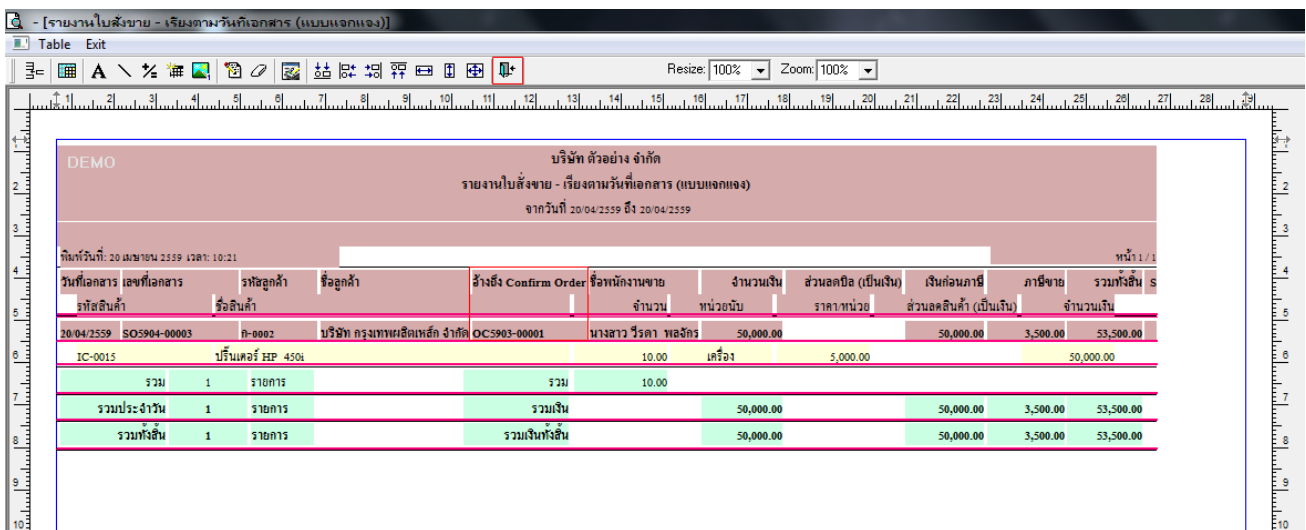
- [รายงานใบสั่งขาย - เรียงตามวันที่เอกสาร (แบบแจกแจง)]

Table Exit

Resize: 100% Zoom: 100%

DEMO

บริษัท ตัวอย่าง จำกัด

รายงานใบสั่งขาย - เรียงตามวันที่เอกสาร (แบบแจกแจง)

จากวันที่ 20/04/2559 ถึง 20/04/2559

พิมพ์วันที่: 20 เมษายน 2559 เวลา: 10:21

หน้า 1 / 1

| วันที่เอกสาร | เลขที่เอกสาร | รหัสลูกค้า | ชื่อลูกค้า | อ้างถึง Confirm Order | ชื่อพนักงานขาย | จำนวนเงิน | ส่วนลดบิล (เป็นเงิน) | เงินก่อนภาษี | ภาษีขาย | รวมทั้งสิ้น |
|---|---|---|---|---|---|---|---|---|---|---|
| รหัสสินค้า | ชื่อสินค้า | | | | จำนวน | หน่วยนับ | ราคา/หน่วย | ส่วนลดสินค้า (เป็นเงิน) | จำนวนเงิน | |
| 20/04/2559 | SO5904-00003 | ก-0002 | บริษัท กรุงเทพผลิตเหล็ก จำกัด | OC5903-00001 | นางสาว วีรดา พลอัคร | 50,000.00 | | 50,000.00 | 3,500.00 | 53,500.00 |
| IC-0015 | ปริ้นเตอร์ HP 450i | | | | 10.00 | เครื่อง | 5,000.00 | | 50,000.00 | |
| รวม | 1 | รายการ | | รวม | 10.00 | | | | | |
| รวมประจำวัน | 1 | รายการ | | รวมเงิน | | 50,000.00 | | 50,000.00 | 3,500.00 | 53,500.00 |
| รวมทั้งสิ้น | 1 | รายการ | | รวมเงินทั้งสิ้น | | 50,000.00 | | 50,000.00 | 3,500.00 | 53,500.00 |